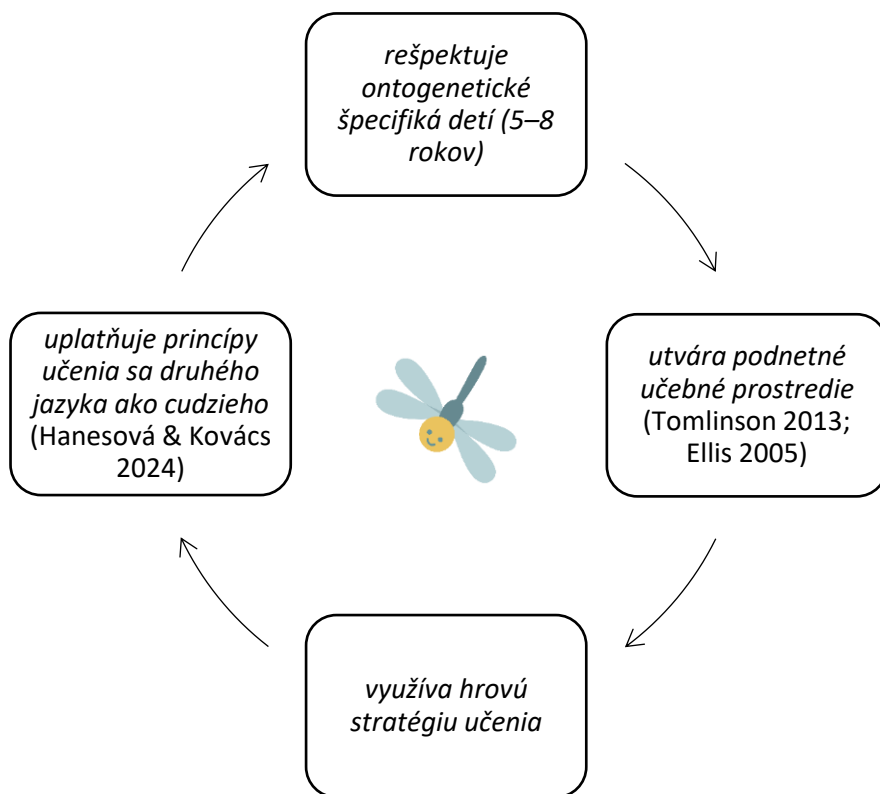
rešpektuje ontogenetické špecifiká detí (5–8 rokov)

utvára podnetné učebné prostredie (Tomlinson 2013; Ellis 2005)

využíva hrovú stratégiu učenia

uplatňuje princípy učenia sa druhého jazyka ako cudzieho (Hanesová & Kovács 2024)